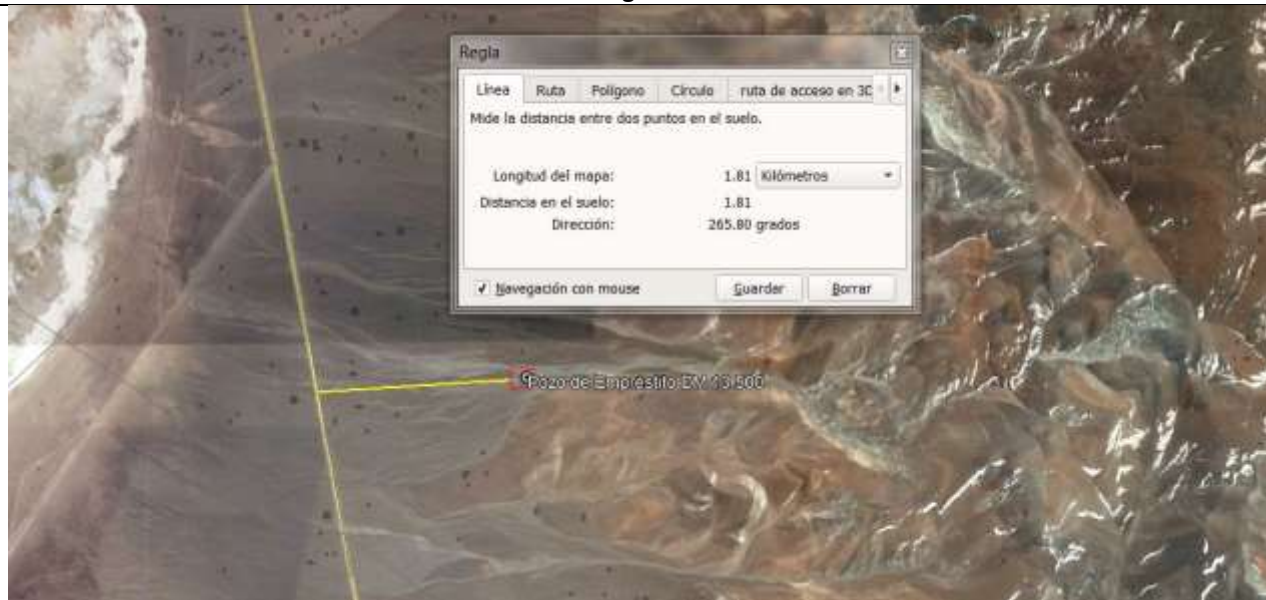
Regla

Línea | Ruta | Polígono | Círculo | ruta de acceso en 3D

Mide la distancia entre dos puntos en el suelo.

Longitud del mapa: 1.81 Kilómetros

Distancia en el suelo: 1.81

Dirección: 265.80 grados

Navegación con mouse

Guardar

Borrar

Pozo de Empréstito DM 13.500